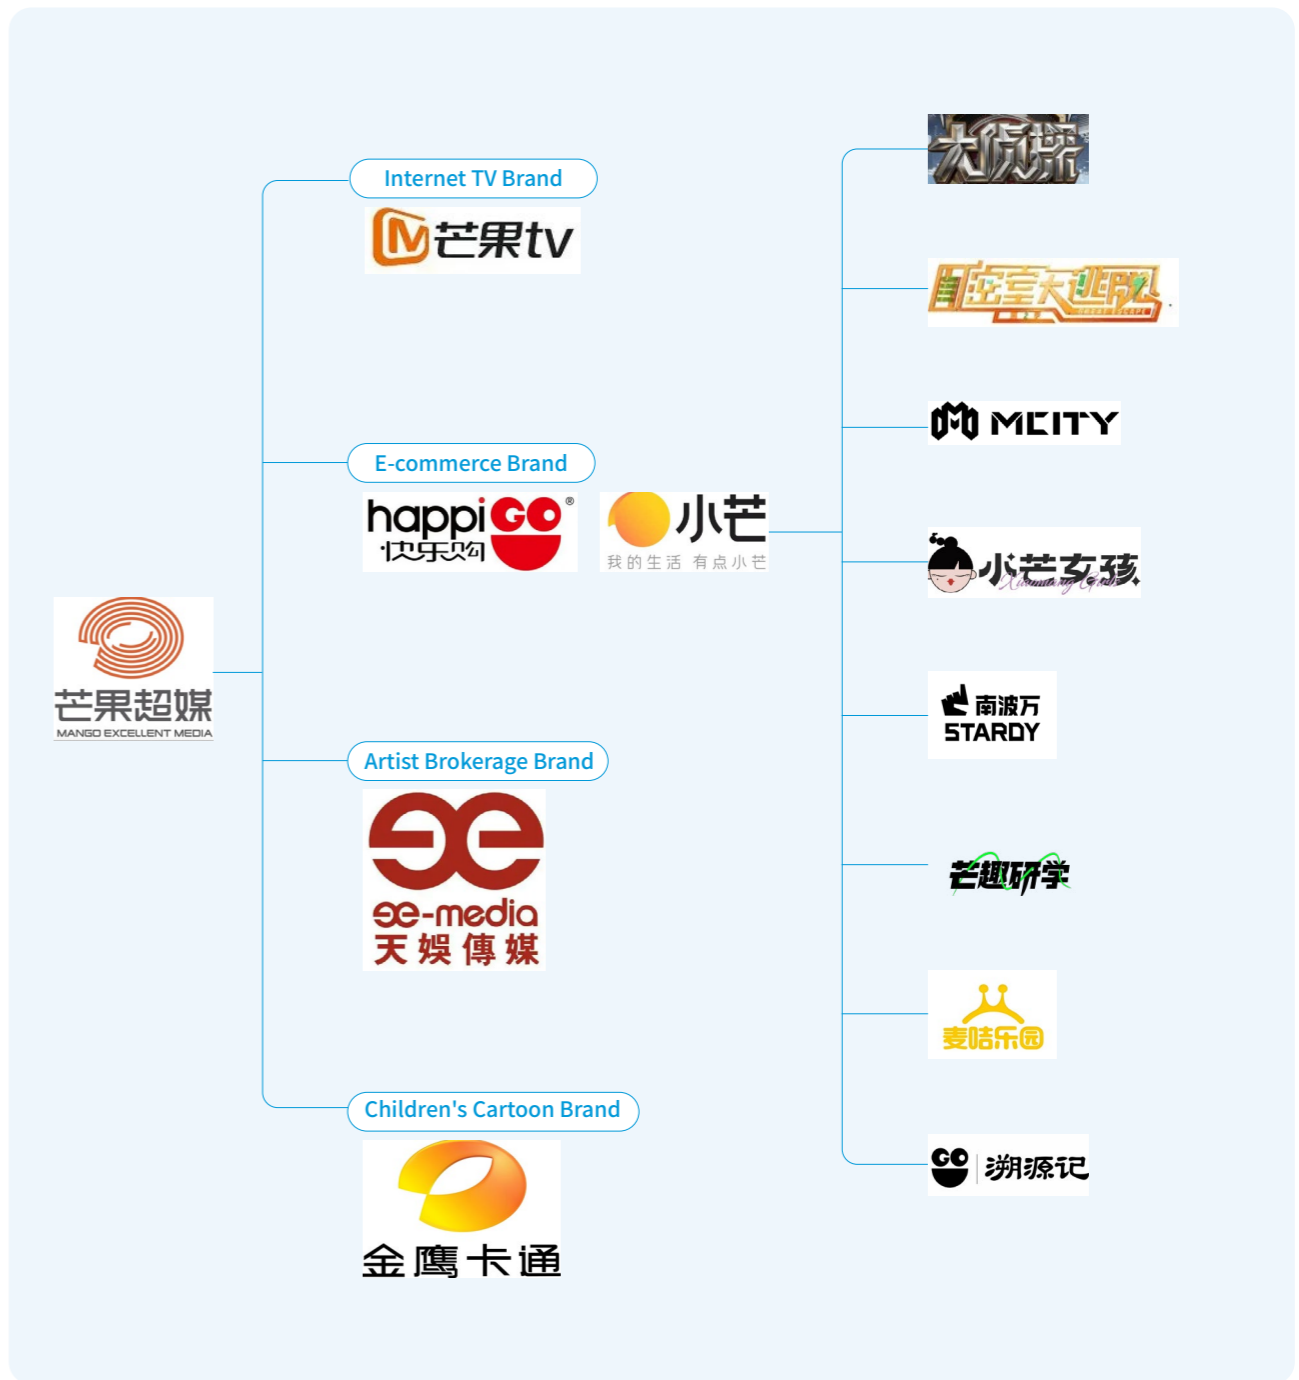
芒果超媒
MANGO EXCELLENT MEDIA

Internet TV Brand

芒果tv

E-commerce Brand

happiGO
快乐购

小芒
我的生活 有点小芒

Artist Brokerage Brand

ee-media
天娱傳媒

Children's Cartoon Brand

金鹰卡通

大侦探

密室大逃脱

MCITY

小芒女孩

南波万
STARDY

芒趣研学

麦咭乐园

GO 溯源记